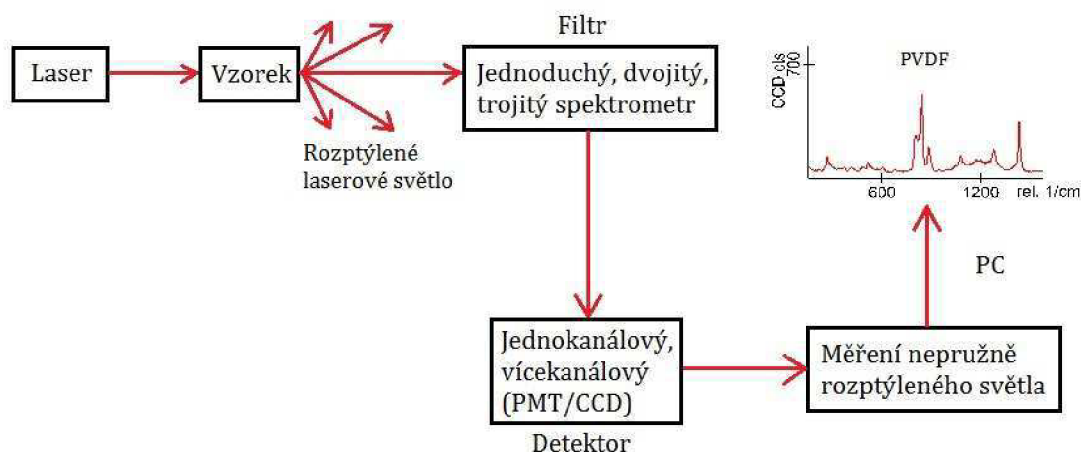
Laser

Vzorek

Rozptýlené laserové světlo

Filtr

Jednoduchý, dvojitý, trojitý spektrometr

CCD cts
700

PVDF

600

1200

rel. 1/cm

PC

Jednokanálový, vícekanálový (PMT/CCD)

Detektor

Měření nepružně rozptýleného světla